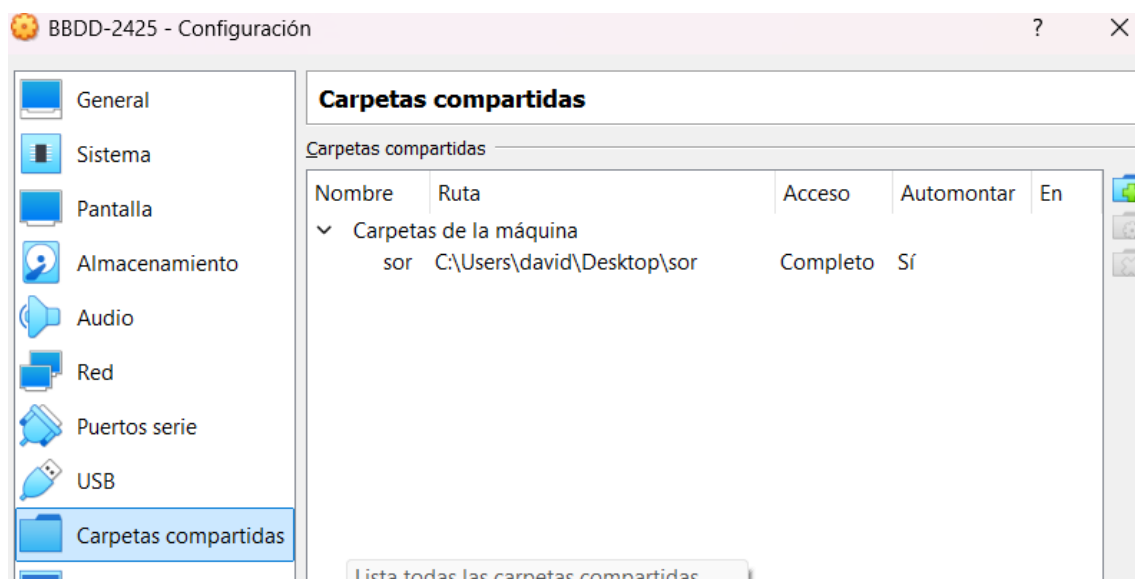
BBDD-2425 - Configuración

?

×

General

Sistema

Pantalla

Almacenamiento

Audio

Red

Puertos serie

USB

Carpetas compartidas

Carpetas compartidas

Carpetas compartidas

| Nombre | Ruta | Acceso | Automontar | En |
|---|---|---|---|---|
| Carpetas de la máquina | | | | |
| sor | C:\Users\david\Desktop\sor | Completo | Sí | |

Lista todas las carpetas compartidas